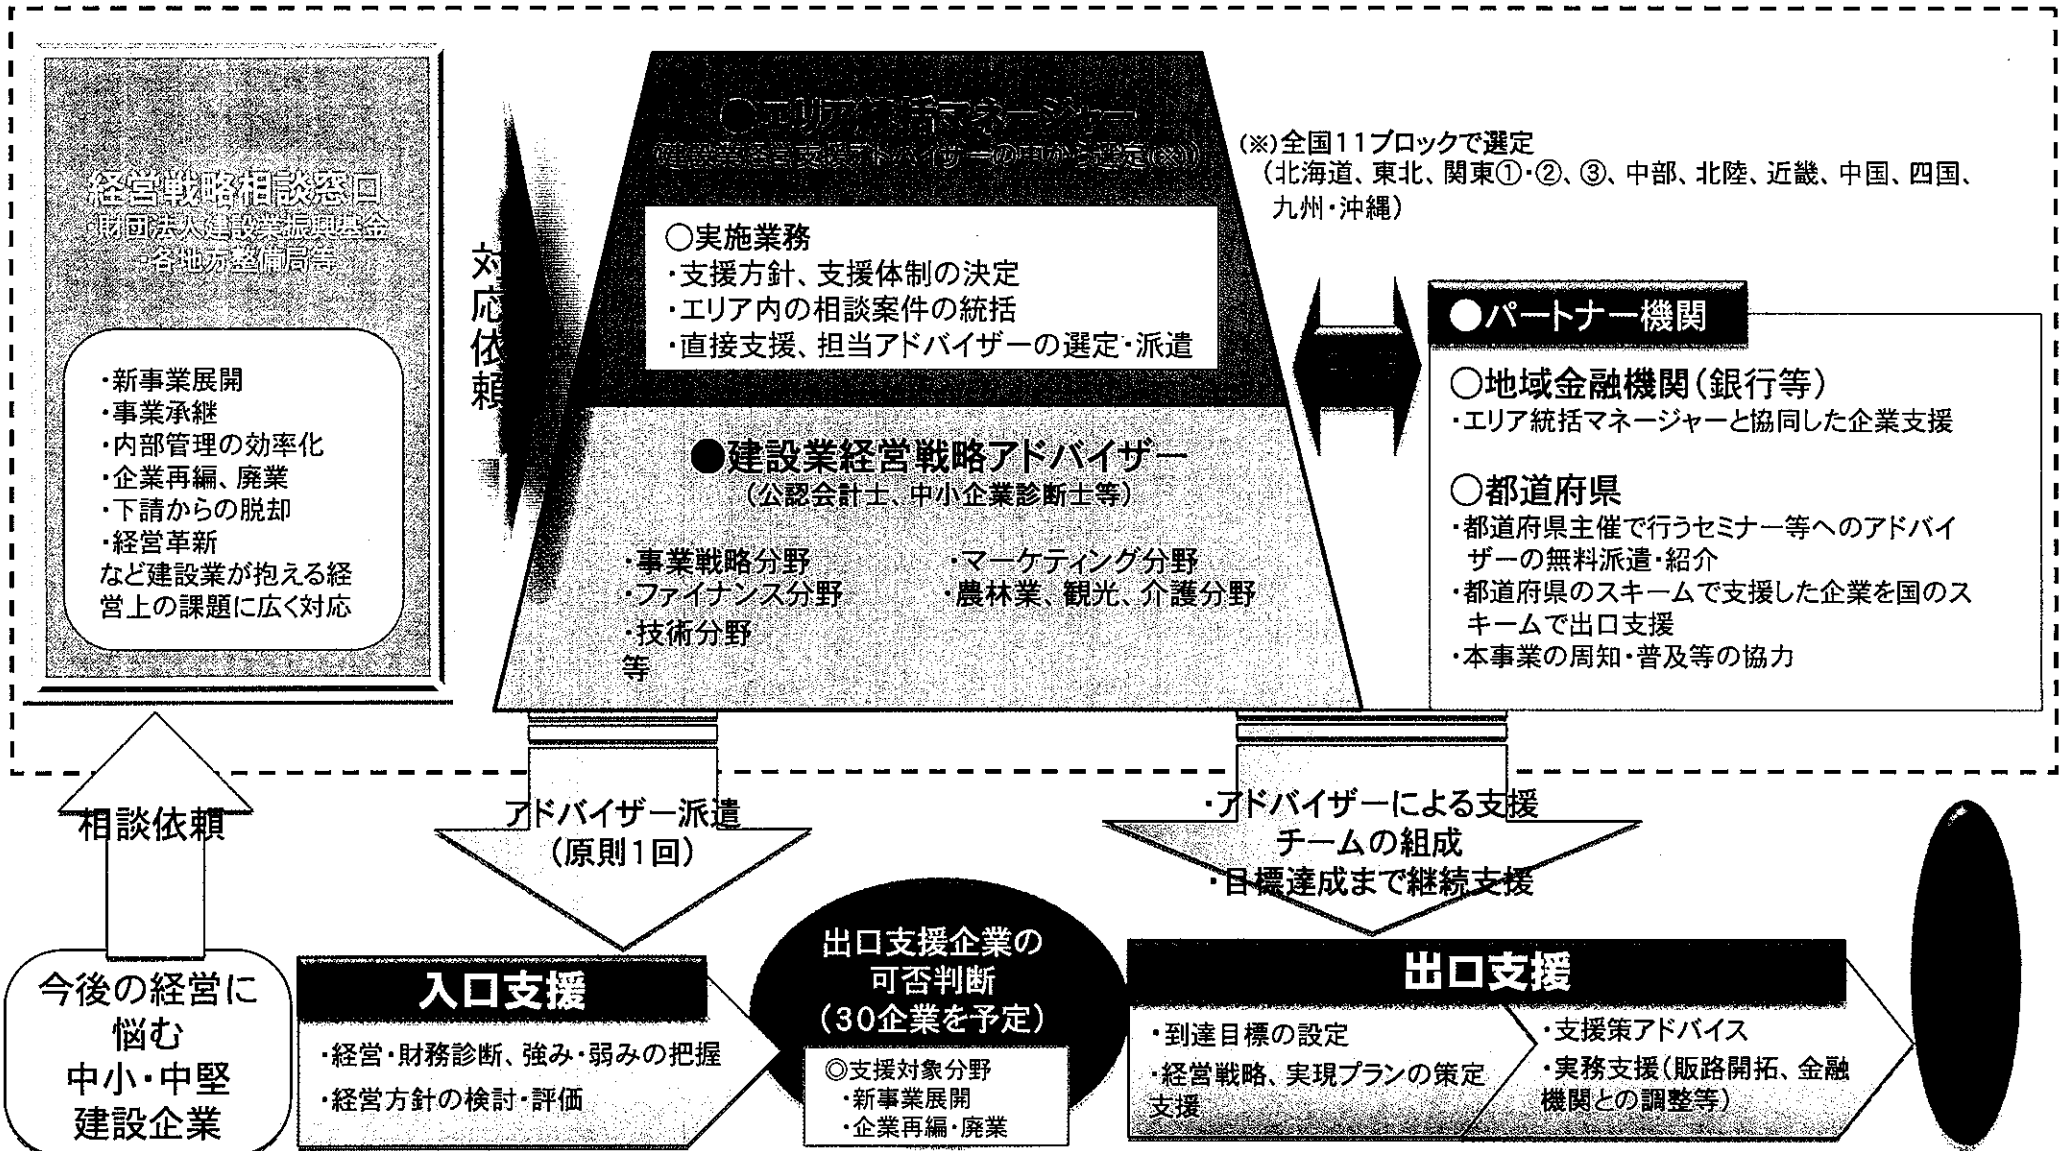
経営戦略相談窓口
・財団法人建設業振興基金
・各地方整備局等

・新事業展開
・事業承継
・内部管理の効率化
・企業再編、廃業
・下請からの脱却
・経営革新
など建設業が抱える経営上の課題に広く対応

対応依頼

●エリア統括マネージャー
（建設業経営支援アドバイザーの中から選定(※)）

○実施業務
・支援方針、支援体制の決定
・エリア内の相談案件の統括
・直接支援、担当アドバイザーの選定・派遣

(※)全国11ブロックで選定
（北海道、東北、関東①・②、③、中部、北陸、近畿、中国、四国、九州・沖縄）

●建設業経営戦略アドバイザー
（公認会計士、中小企業診断士等）

・事業戦略分野
・ファイナンス分野
・技術分野
等
・マーケティング分野
・農林業、観光、介護分野

●パートナー機関
○地域金融機関（銀行等）
・エリア統括マネージャーと協同した企業支援
○都道府県
・都道府県主催で行うセミナー等へのアドバイザーの無料派遣・紹介
・都道府県のスキームで支援した企業を国のスキームで出口支援
・本事業の周知・普及等の協力

相談依頼

アドバイザー派遣
（原則1回）

・アドバイザーによる支援チームの組成
・目標達成まで継続支援

今後の経営に悩む
中小・中堅
建設企業

入口支援
・経営・財務診断、強み・弱みの把握
・経営方針の検討・評価

出口支援企業の可否判断
（30企業を予定）
◎支援対象分野
・新事業展開
・企業再編・廃業

出口支援
・到達目標の設定
・経営戦略、実現プランの策定支援
・支援策アドバイス
・実務支援（販路開拓、金融機関との調整等）